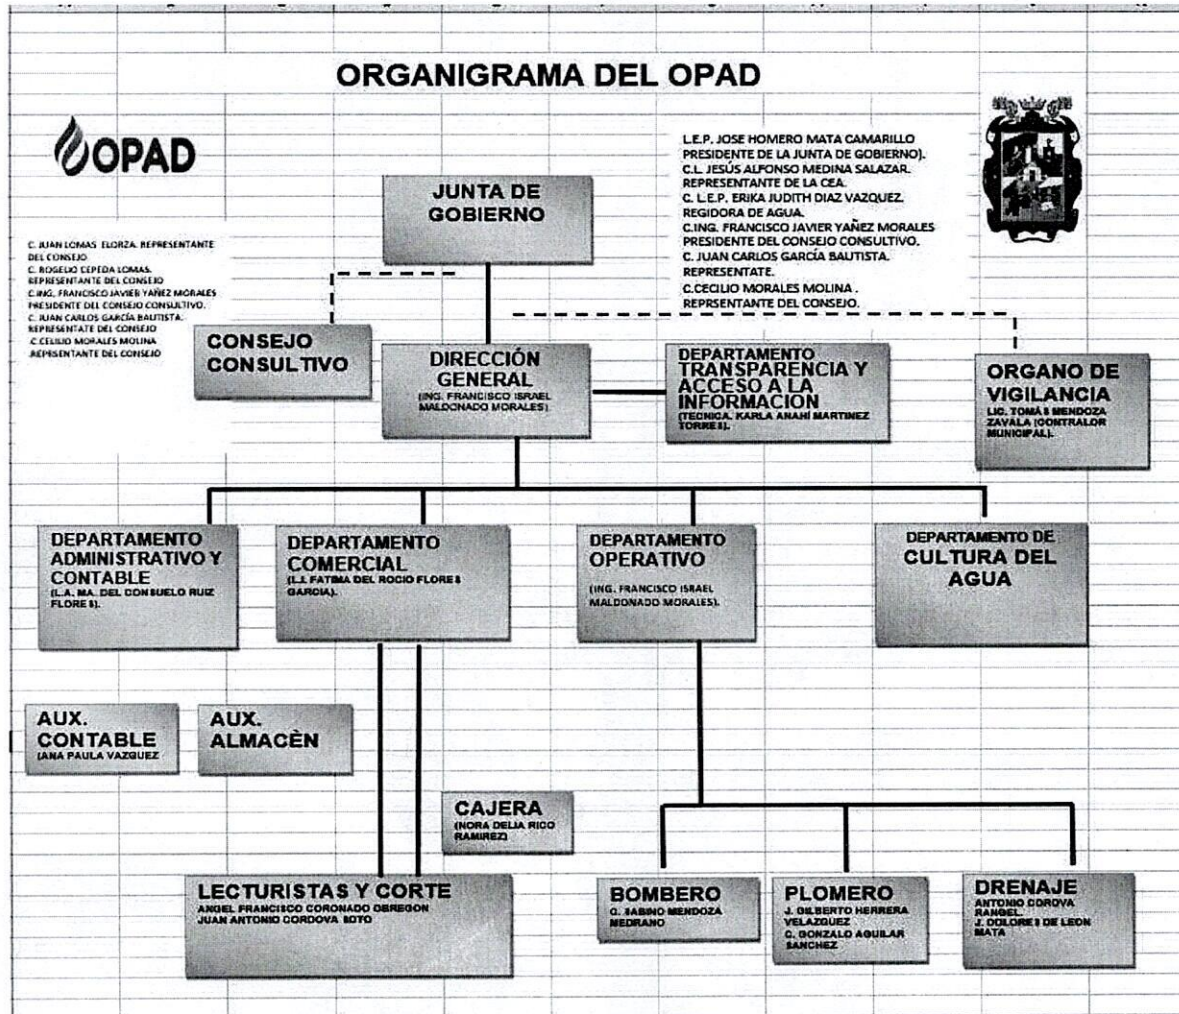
ORGANIGRAMA DEL OPAD

OPAD

L.E.P. JOSE HOMERO MATA CAMARILLO PRESIDENTE DE LA JUNTA DE GOBIERNO).
C.L. JESÚS ALFONSO MEDINA SALAZAR. REPRESENTANTE DE LA CEA.
C. L.E.P. ERIKA JUDITH DIAZ VAZQUEZ. REGIDORA DE AGUA.
C.ING. FRANCISCO JAVIER YAÑEZ MORALES PRESIDENTE DEL CONSEJO CONSULTIVO.
C. JUAN CARLOS GARCÍA BAUTISTA. REPRESENTATE.
C.CECILIO MORALES MOLINA . REPRSENTANTE DEL CONSEJO.

JUNTA DE GOBIERNO

C. JUAN LOMAS ELORZA. REPRESENTANTE DEL CONSEJO
C. ROGELIO CEPEDA LOMAS. REPRESENTANTE DEL CONSEJO
C.ING. FRANCISCO JAVIER YAÑEZ MORALES PRESIDENTE DEL CONSEJO CONSULTIVO.
C. JUAN CARLOS GARCÍA BAUTISTA. REPRESENTATE DEL CONSEJO
C.CECILIO MORALES MOLINA .REPRESENTANTE DEL CONSEJO

CONSEJO CONSULTIVO

DIRECCIÓN GENERAL
(ING. FRANCISCO ISRAEL MALDONADO MORALES).

DEPARTAMENTO TRANSPARENCIA Y ACCESO A LA INFORMACION
(TECNICA. KARLA ANAHÍ MARTINEZ TORRES).

ORGANO DE VIGILANCIA
LIC. TOMAS MENDOZA ZAVALA (CONTRALOR MUNICIPAL).

DEPARTAMENTO ADMINISTRATIVO Y CONTABLE
(L.A. MA. DEL CONSUELO RUIZ FLORES).

DEPARTAMENTO COMERCIAL
(L.I. FATIMA DEL ROCIO FLORES GARCIA).

DEPARTAMENTO OPERATIVO
(ING. FRANCISCO ISRAEL MALDONADO MORALES).

DEPARTAMENTO DE CULTURA DEL AGUA

AUX. CONTABLE
(ANA PAULA VAZQUEZ

AUX. ALMACÈN

CAJERA
(NORA DELIA RICO RAMIREZ)

LECTURISTAS Y CORTE
ANGEL FRANCISCO CORONADO OBREGON
JUAN ANTONIO CORDOVA SOTO

BOMBERO
C. SABINO MENDOZA MEDRANO

PLOMERO
J. GILBERTO HERRERA VELAZQUEZ
C. GONZALO AGUILAR SANCHEZ

DRENAJE
ANTONIO CORDOVA RANGEL.
J. DOLORES DE LEON MATA